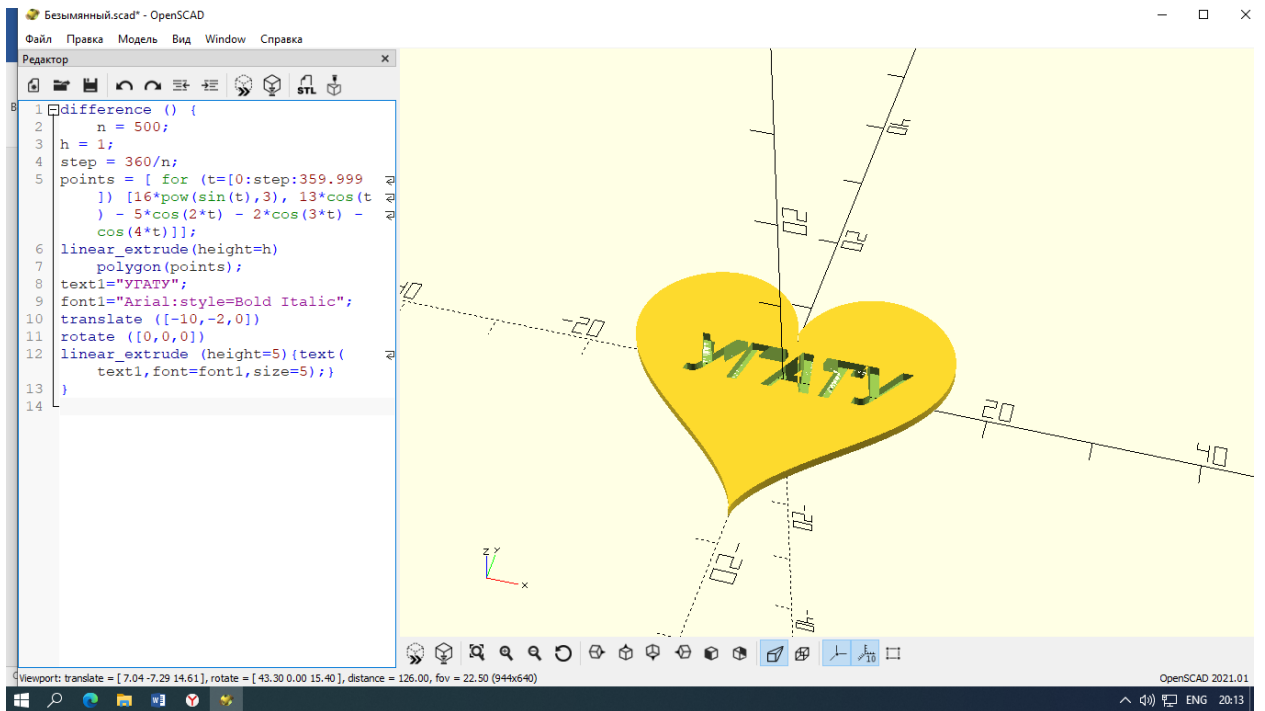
Безымянный.scad* - OpenSCAD

Файл Правка Модель Вид Window Справка

Редактор

STL

1 difference () {
2 n = 500;
3 h = 1;
4 step = 360/n;
5 points = [ for (t=[0:step:359.999 ]) [16*pow(sin(t),3), 13*cos(t) - 5*cos(2*t) - 2*cos(3*t) - cos(4*t)]];
6 linear_extrude(height=h)
7 polygon(points);
8 text1="УГАТУ";
9 font1="Arial:style=Bold Italic";
10 translate ([-10,-2,0])
11 rotate ([0,0,0])
12 linear_extrude (height=5){text( text1,font=font1,size=5);}
13 }
14

УГАТУ

40
-20
20
40
20
20
-20
-20
-40

Viewport: translate = [ 7.04 -7.29 14.61 ], rotate = [ 43.30 0.00 15.40 ], distance = 126.00, fov = 22.50 (944x640)

OpenSCAD 2021.01

ENG 20:13